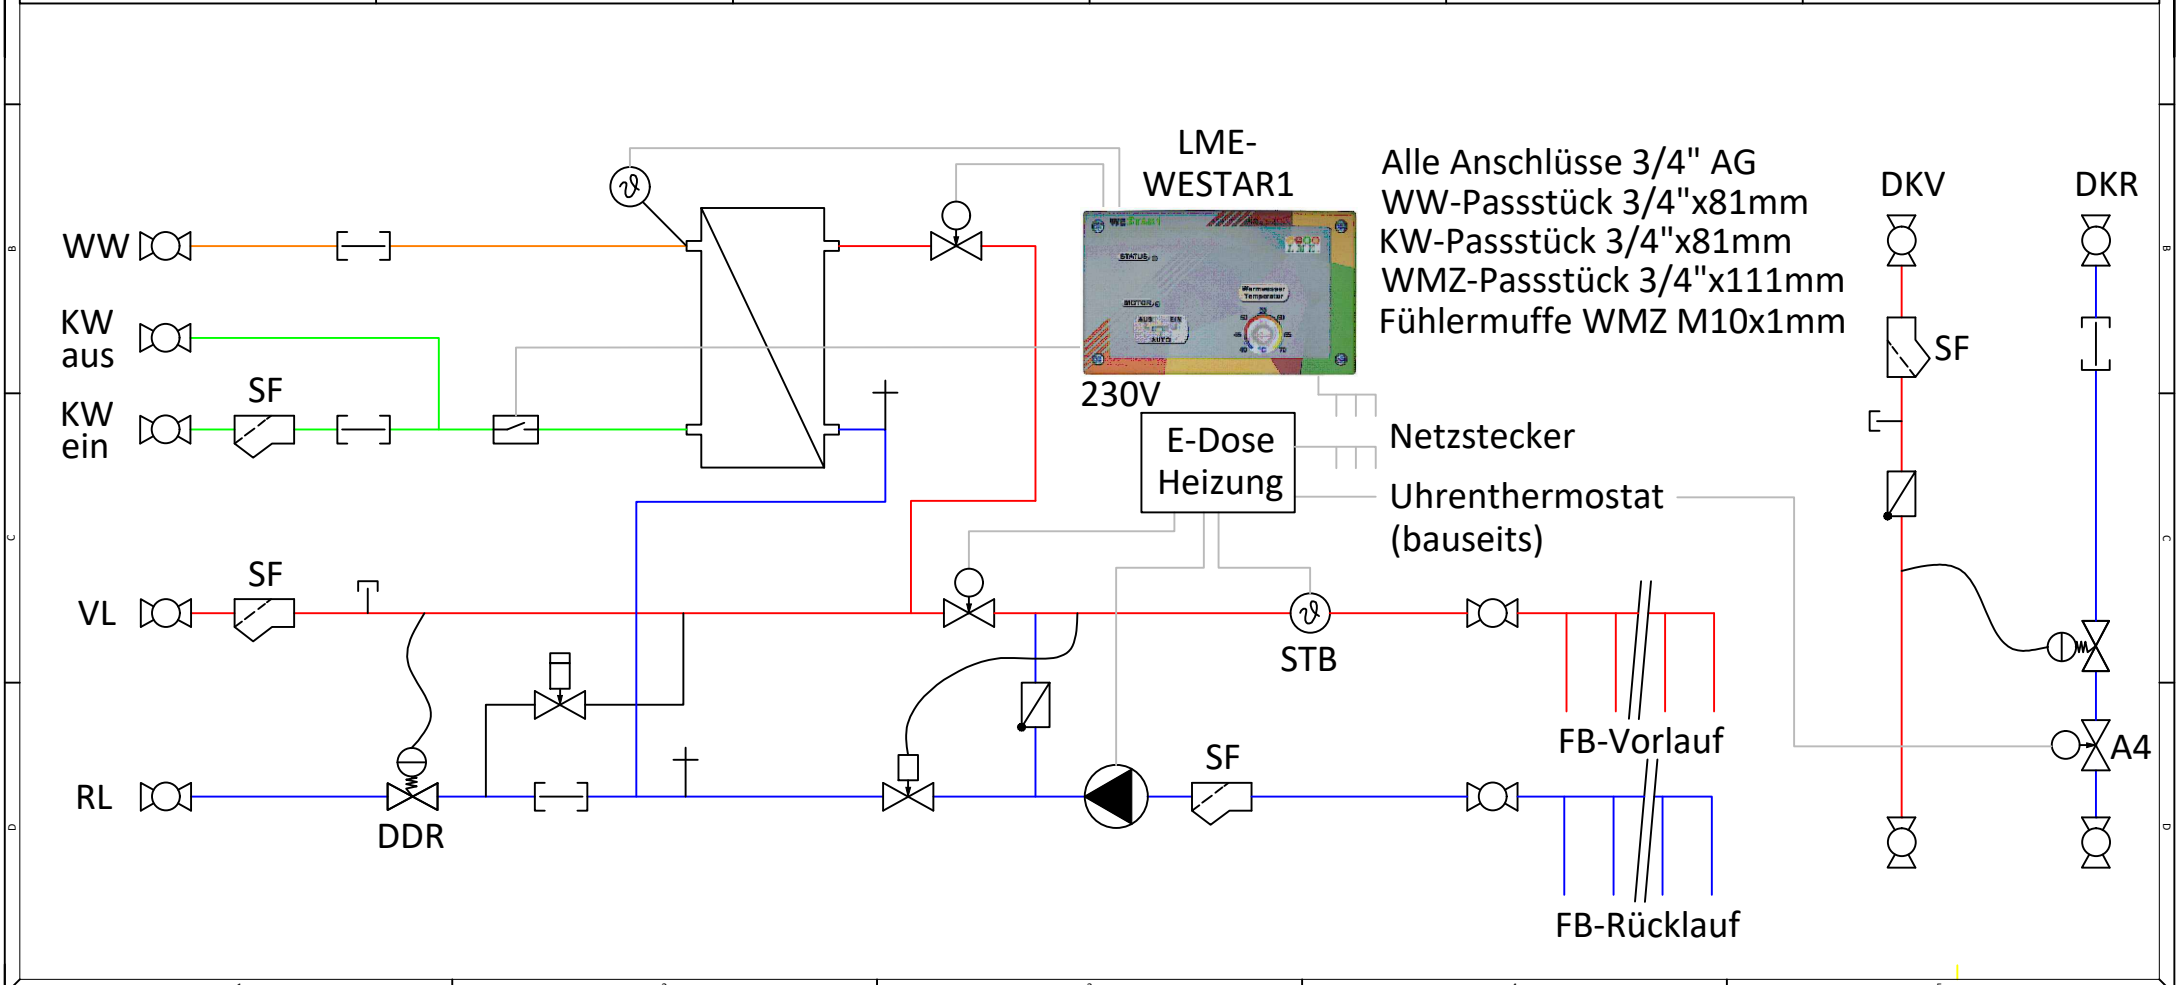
LME-
WESTAR1

Alle Anschlüsse 3/4" AG
WW-Passstück 3/4"x81mm
KW-Passstück 3/4"x81mm
WMZ-Passstück 3/4"x111mm
Fühlermuffe WMZ M10x1mm

DKV
DKR

WW

KW
aus

KW
ein

SF

SF

230V

E-Dose
Heizung

Netzstecker

Uhrenthermostat
(bauseits)

SF

VL

STB

RL

DDR

SF

FB-Vorlauf

A4

FB-Rücklauf

STATUS
MOTOR
AUS EIN
AUTO
Warmwasser
Temperatur